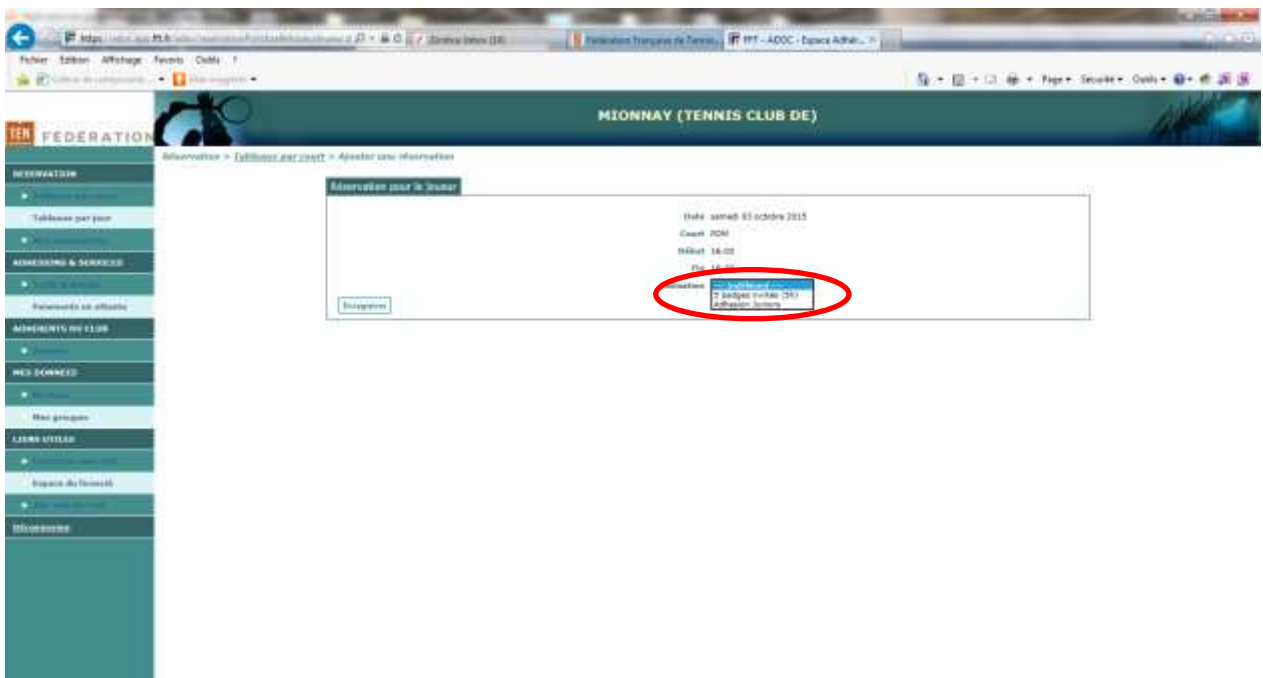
https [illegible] FFT - ADOC - Espace Adhér... ×

Fichier Edition Affichage Favoris Outils ?

Page ▾ Sécurité ▾ Outils ▾

FEDERATION

MIONNAY (TENNIS CLUB DE)

Réservation > Tableaux par court > Ajouter une réservation

RESERVATION

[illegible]

Tableaux par jour

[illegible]

ADHESIONS & SERVICES

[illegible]

Paiements en attente

ADHERENTS DU CLUB

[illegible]

MES DONNEES

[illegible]

Mes groupes

LIENS UTILES

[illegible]

Espace du licencié

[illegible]

Déconnexion

Réservation pour le joueur

Date samedi 03 octobre 2015

Court ROM

Début 16:00

Fin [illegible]

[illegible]ation

--- Individuel ---
5 badges invités (5€)
Adhésion Juniors

Enregistrer